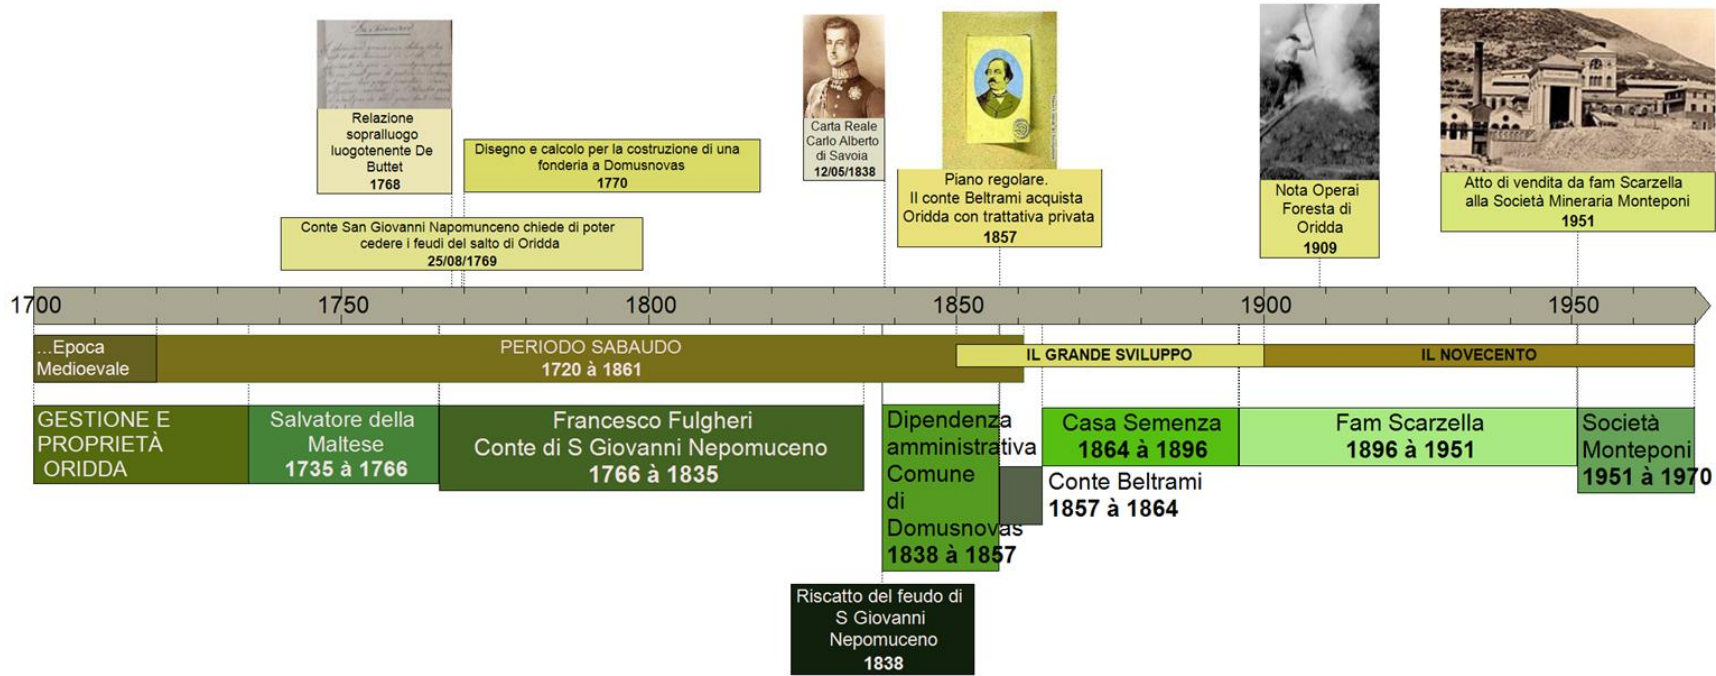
Relazione sopralluogo luogotenente De Buttet
1768

Disegno e calcolo per la costruzione di una fonderia a Domusnovas
1770

Conte San Giovanni Napomunceno chiede di poter cedere i feudi del salto di Oridda
25/08/1769

Carta Reale Carlo Alberto di Savoia
12/05/1838

Piano regolare.
Il conte Beltrami acquista Oridda con trattativa privata
1857

Nota Operai Foresta di Oridda
1909

Atto di vendita da fam Scarzella alla Società Mineraria Monteponi
1951

1700 1750 1800 1850 1900 1950

...Epoca Medioevale

PERIODO SABAUDO
1720 à 1861

IL GRANDE SVILUPPO

IL NOVECENTO

GESTIONE E PROPRIETÀ ORIDDA

Salvatore della Maltese
1735 à 1766

Francesco Fulgheri
Conte di S Giovanni Nepomuceno
1766 à 1835

Dipendenza amministrativa Comune di Domusnovas
1838 à 1857

Casa Semenza
1864 à 1896

Fam Scarzella
1896 à 1951

Società Monteponi
1951 à 1970

Conte Beltrami
1857 à 1864

Riscatto del feudo di S Giovanni Nepomuceno
1838